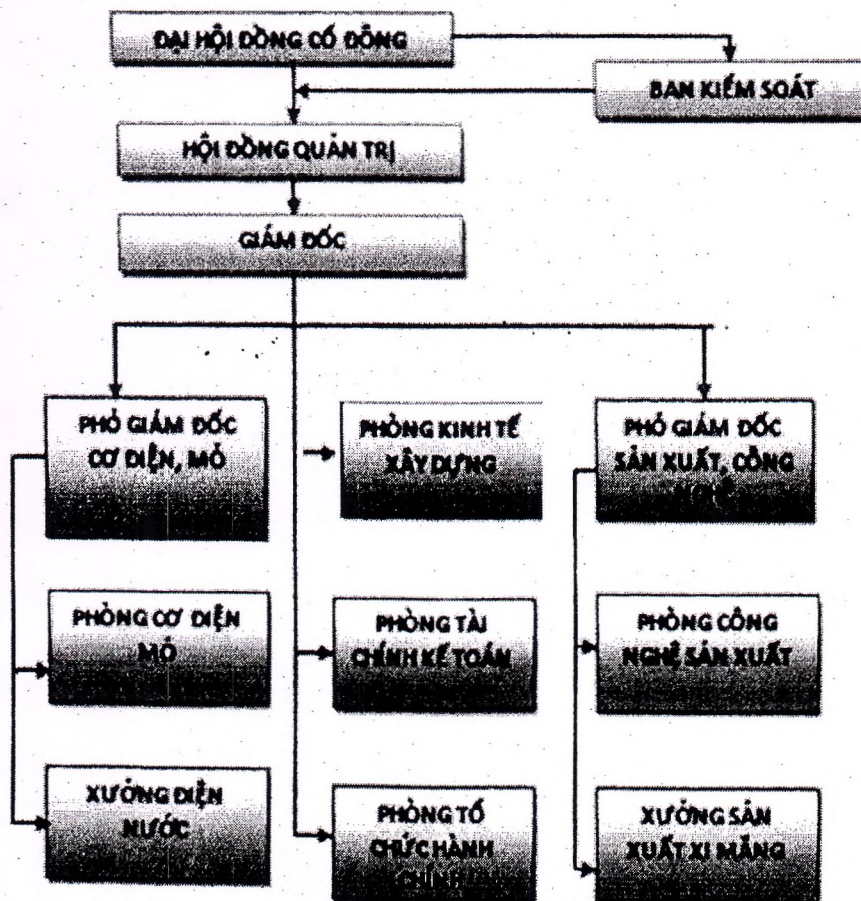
ĐẠI HỘI ĐỒNG CỔ ĐÔNG

BAN KIỂM SOÁT

HỘI ĐỒNG QUẢN TRỊ

GIÁM ĐỐC

PHÓ GIÁM ĐỐC CƠ ĐIỆN, MỎ

PHÒNG KINH TẾ XÂY DỰNG

PHÓ GIÁM ĐỐC SẢN XUẤT, CÔNG NGHỆ

PHÒNG CƠ ĐIỆN MỎ

PHÒNG TÀI CHÍNH KẾ TOÁN

PHÒNG CÔNG NGHỆ SẢN XUẤT

XƯỞNG ĐIỆN NƯỚC

PHÒNG TỔ CHỨC HÀNH CHÍNH

XƯỞNG SẢN XUẤT XI MĂNG